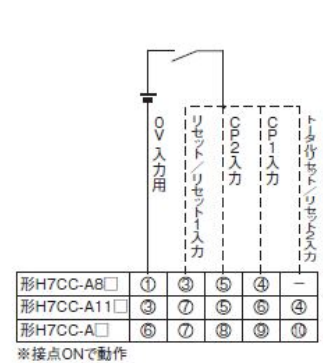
0V入力用

リセット/リセット1入力

CP2入力

CP1入力

トータルリセット/リセット2入力

| 形H7CC-A8□ | ① | ③ | ⑤ | ④ | − |
|---|---|---|---|---|---|
| 形H7CC-A11□ | ③ | ⑦ | ⑤ | ⑥ | ④ |
| 形H7CC-A□ | ⑥ | ⑦ | ⑧ | ⑨ | ⑩ |

※接点ONで動作